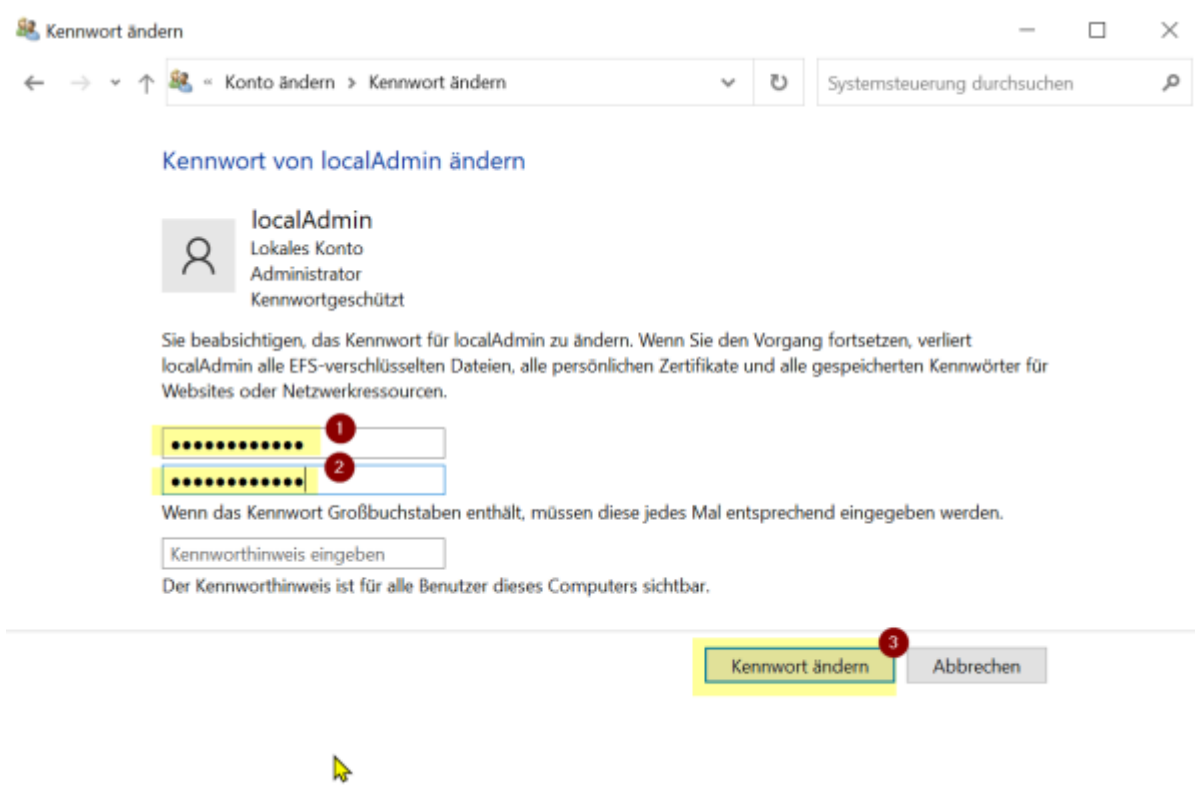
Kennwort ändern

« Konto ändern > Kennwort ändern

Systemsteuerung durchsuchen

Kennwort von localAdmin ändern

localAdmin
Lokales Konto
Administrator
Kennwortgeschützt

Sie beabsichtigen, das Kennwort für localAdmin zu ändern. Wenn Sie den Vorgang fortsetzen, verliert localAdmin alle EFS-verschlüsselten Dateien, alle persönlichen Zertifikate und alle gespeicherten Kennwörter für Websites oder Netzwerkressourcen.

•••••••••••• 1
•••••••••••• 2

Wenn das Kennwort Großbuchstaben enthält, müssen diese jedes Mal entsprechend eingegeben werden.

Kennworthinweis eingeben

Der Kennworthinweis ist für alle Benutzer dieses Computers sichtbar.

3
Kennwort ändern
Abbrechen